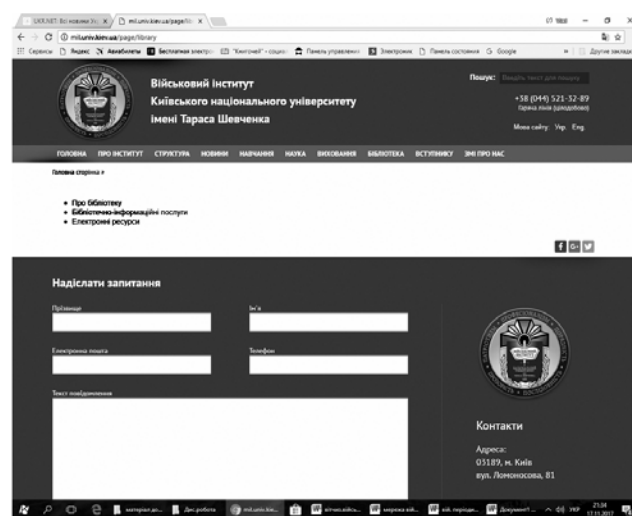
UKR.NET: Всі новини Ук... × mil.univ.kiev.ua/page/li... ×

mil.univ.kiev.ua/page/library

Сервисы Яндекс Авиабилеты Бесплатная электро... "Кентавр" - социа... Панель управлени... Электронн... Панель состояния Google Другие закладки

Військовий інститут
Київського національного університету
імені Тараса Шевченка

Пошук: Введіть текст для пошуку

+38 (044) 521-32-89
гаряча лінія (цілодобово)

Мова сайту: Укр. Eng.

ГОЛОВНА ПРО ІНСТИТУТ СТРУКТУРА НОВИНИ НАВЧАННЯ НАУКА ВИХОВАННЯ БІБЛІОТЕКА ВСТУПНИКУ ЗМІ ПРО НАС

Головна сторінка »

• Про бібліотеку
• Бібліотечно-інформаційні послуги
• Електронні ресурси

f G+

Надіслати запитання

Прізвище

Ім'я

Електронна пошта

Телефон

Текст повідомлення

Контакти

Адреса:
03189, м. Київ
вул. Ломоносова, 81

матеріали до... Дис.робота mil.univ.kie... вітчиз.війсь... мережа вій... вій. періоди... Документ1 - ... УКР 21:34 17.11.2017